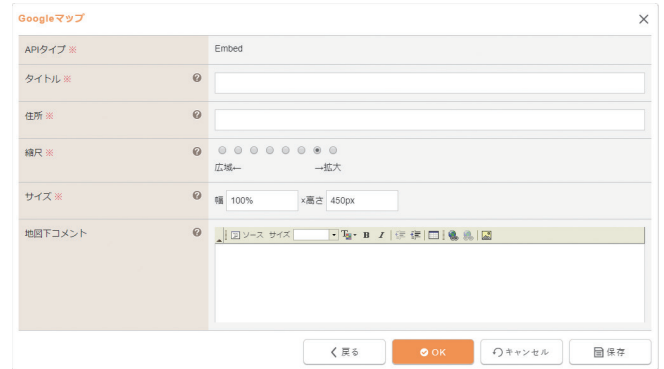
Googleマップ

×

| | |
|---|---|
| APIタイプ ※ | Embed |
| タイトル ※ | |
| 住所 ※ | |
| 縮尺 ※ | 広域←　→拡大 |
| サイズ ※ | 幅 100% x高さ 450px |
| 地図下コメント | ソース サイズ B I |

く戻る　OK　キャンセル　保存